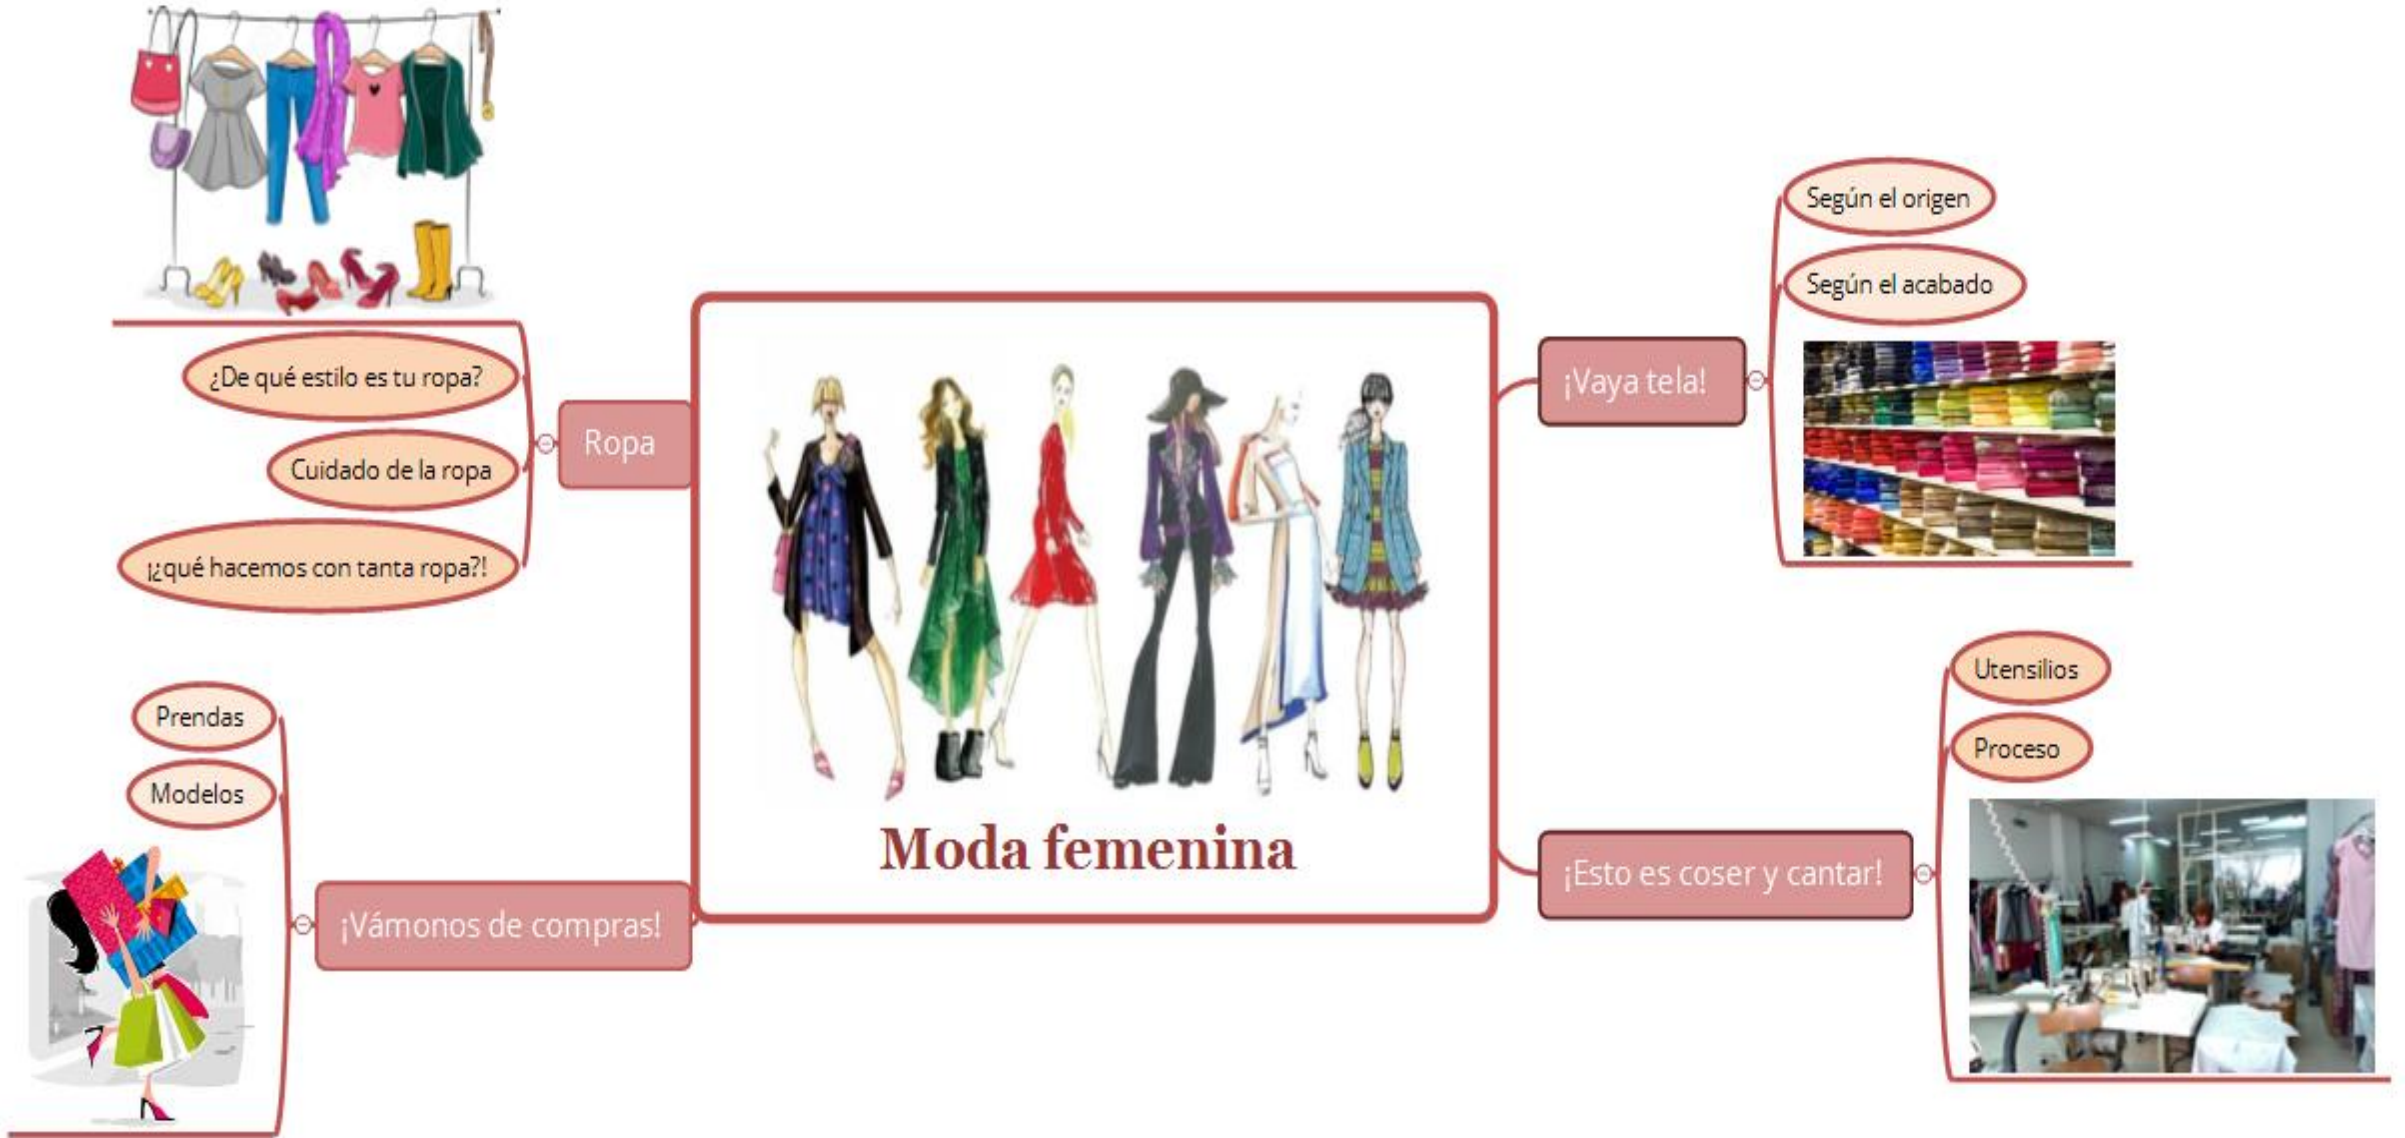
Moda femenina

Ropa

¿De qué estilo es tu ropa?

Cuidado de la ropa

¡¿qué hacemos con tanta ropa?!

¡Vámonos de compras!

Prendas

Modelos

¡Vaya tela!

Según el origen

Según el acabado

¡Esto es coser y cantar!

Utensilios

Proceso